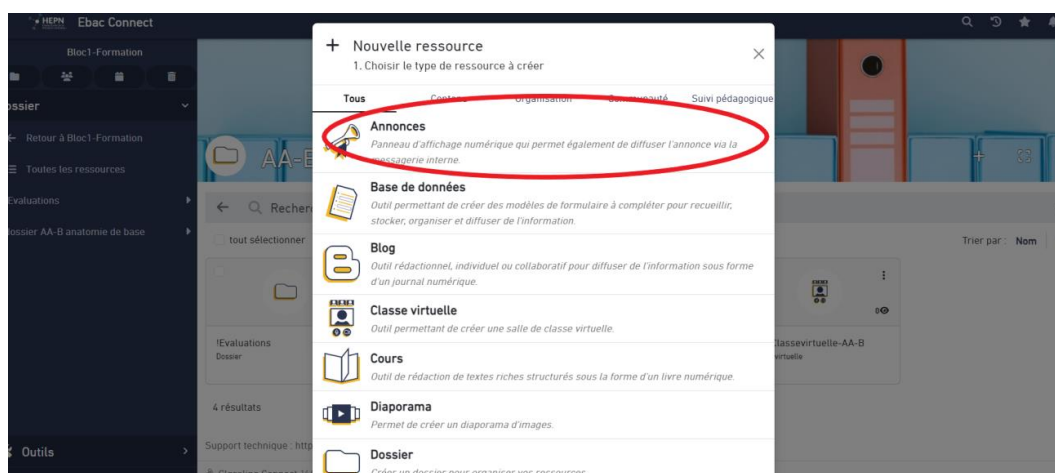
HEPN Ebac Connect

Bloc1-Formation

ossier

← Retour à Bloc1-Formation

Toutes les ressources

Evaluations

ossier AA-B anatomie de base

Outils

AA-B

← Recherc

tout sélectionner

!Evaluations
Dossier

4 résultats

Support technique : http

Classevirtuelle-AA-B
virtuelle

Trier par : Nom

+ Nouvelle ressource
1. Choisir le type de ressource à créer

Tous Contenu Organisation Communauté Suivi pédagogique

Annonces
Panneau d'affichage numérique qui permet également de diffuser l'annonce via la messagerie interne.

Base de données
Outil permettant de créer des modèles de formulaire à compléter pour recueillir, stocker, organiser et diffuser de l'information.

Blog
Outil rédactionnel, individuel ou collaboratif pour diffuser de l'information sous forme d'un journal numérique.

Classe virtuelle
Outil permettant de créer une salle de classe virtuelle.

Cours
Outil de rédaction de textes riches structurés sous la forme d'un livre numérique.

Diaporama
Permet de créer un diaporama d'images.

Dossier
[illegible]